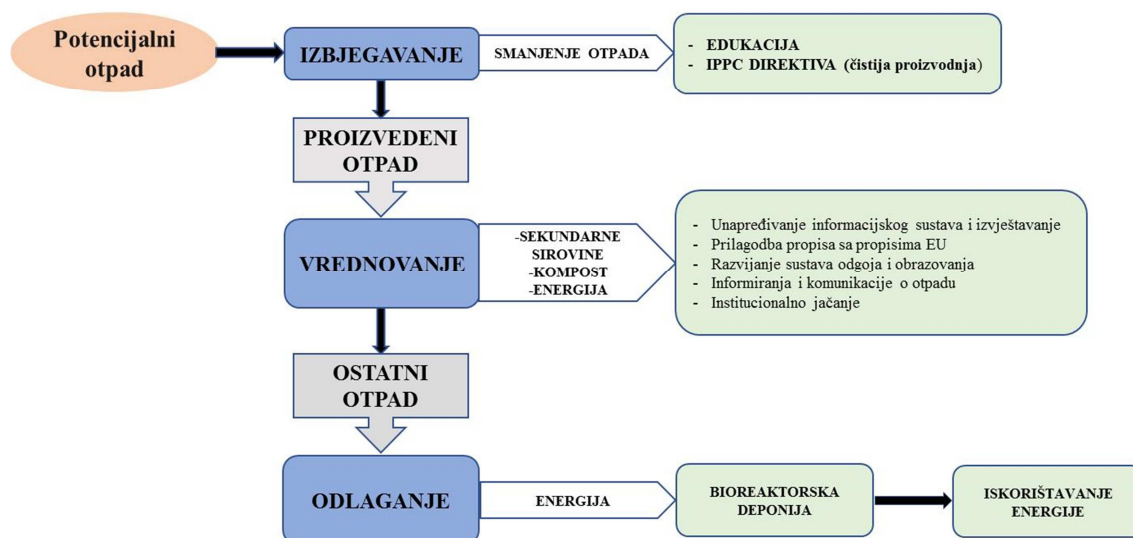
Potencijalni otpad

IZBJEGAVANJE

SMANJENJE OTPADA

- EDUKACIJA
- IPPC DIREKTIVA (čistija proizvodnja)

PROIZVEDENI OTPAD

VREDNOVANJE

-SEKUNDARNE SIROVINE
-KOMPOST
-ENERGIJA

- Unapređivanje informacijskog sustava i izvještavanje
- Prilagodba propisa sa propisima EU
- Razvijanje sustava odgoja i obrazovanja
- Informiranja i komunikacije o otpadu
- Institucionalno jačanje

OSTATNI OTPAD

ODLAGANJE

ENERGIJA

BIOREAKTORSKA DEPONIJA

ISKORIŠTAVANJE ENERGIJE